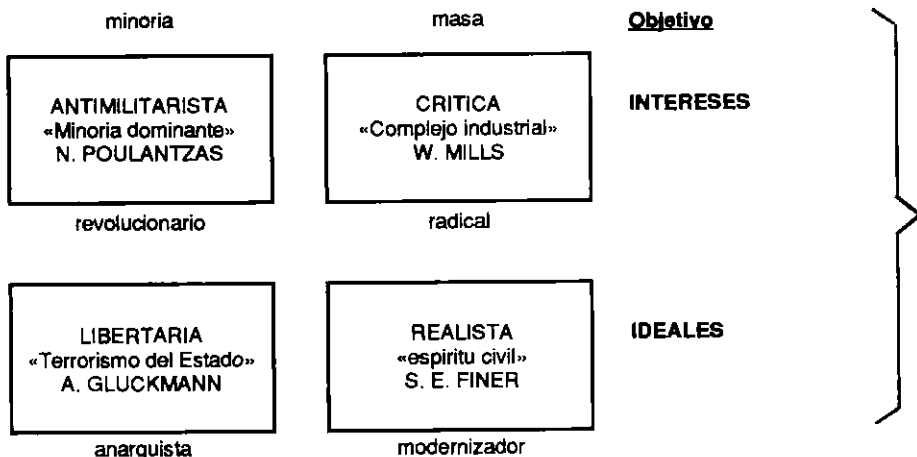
minoria

masa

Objetivo

ANTIMILITARISTA
«Minoria dominante»
N. POULANTZAS

CRITICA
«Complejo industrial»
W. MILLS

INTERESES

revolucionario

radical

LIBERTARIA
«Terrorismo del Estado»
A. GLUCKMANN

REALISTA
«espiritu civil»
S. E. FINER

IDEALES

anarquista

modernizador